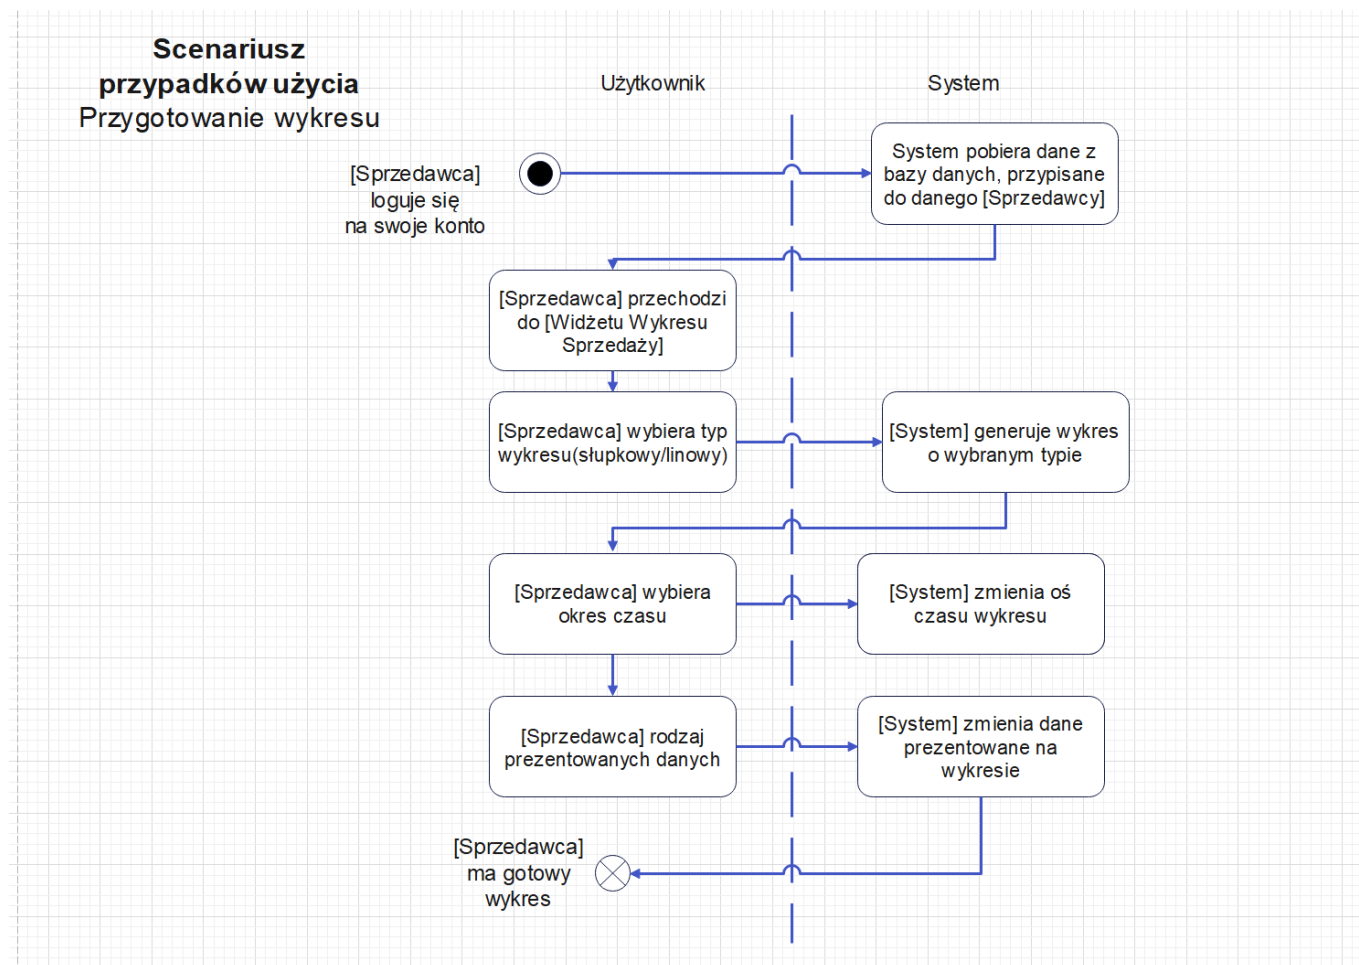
Scenariusz przypadków użycia
Przygotowanie wykresu

Użytkownik

System

[Sprzedawca] loguje się na swoje konto

System pobiera dane z bazy danych, przypisane do danego [Sprzedawcy]

[Sprzedawca] przechodzi do [Widżetu Wykresu Sprzedaży]

[Sprzedawca] wybiera typ wykresu(słupkowy/linowy)

[System] generuje wykres o wybranym typie

[Sprzedawca] wybiera okres czasu

[System] zmienia oś czasu wykresu

[Sprzedawca] rodzaj prezentowanych danych

[System] zmienia dane prezentowane na wykresie

[Sprzedawca] ma gotowy wykres